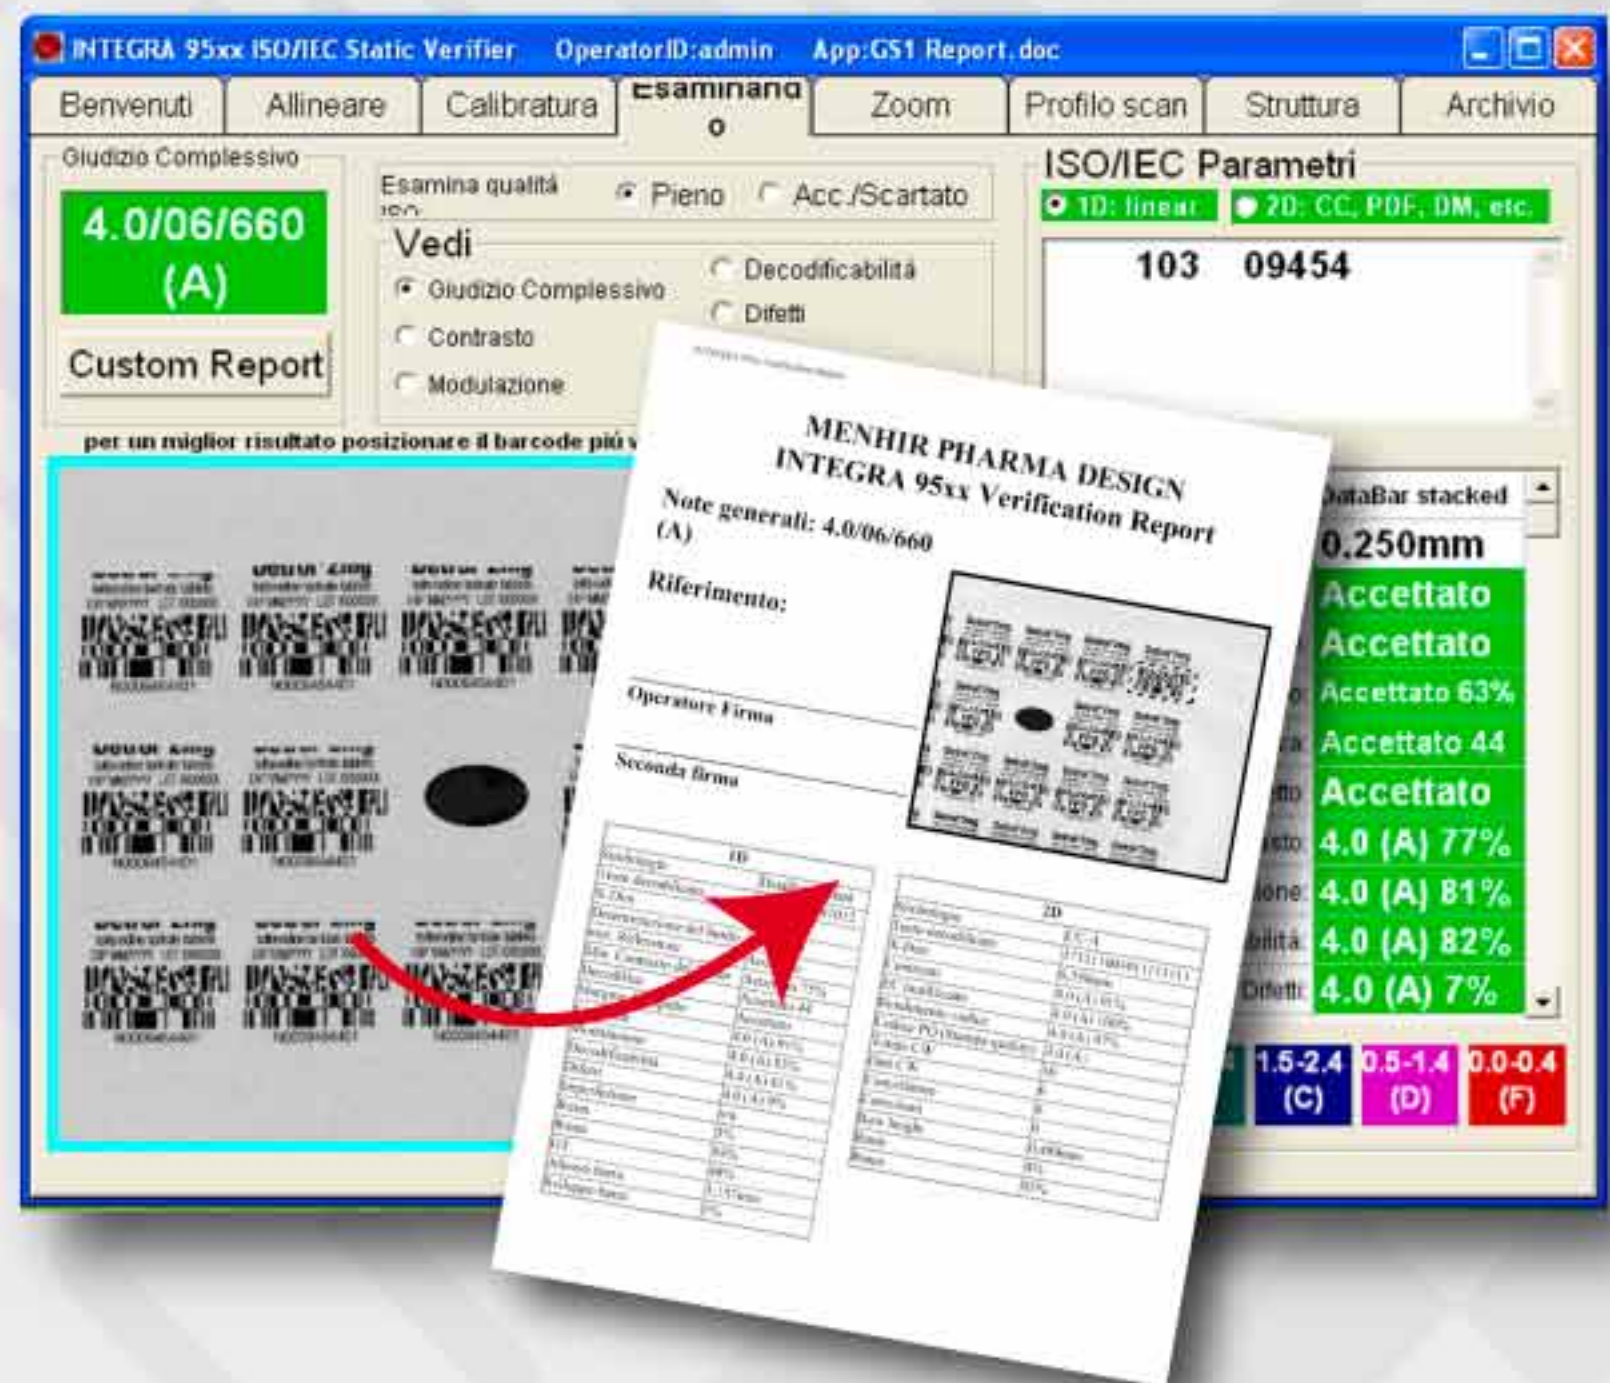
INTEGRA 95xx ISO/IEC Static Verifier OperatorID:admin App:GS1 Report.doc

Benvenuti | Allineare | Calibratura | Esaminando | Zoom | Profilo scan | Struttura | Archivio

Giudizio Complessivo

4.0/06/660
(A)

Custom Report

Esamina qualità ISO
Pieno
Acc./Scartato

Vedi
Giudizio Complessivo
Contrasto
Modulazione
Decodificabilità
Difetti

ISO/IEC Parametri
1D: linear
2D: CC, PDF, DM, etc.

103 09454

per un miglior risultato posizionare il barcode più v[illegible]

DataBar stacked
0.250mm
Accettato
Accettato
Accettato 63%
Accettato 44
Accettato
4.0 (A) 77%
4.0 (A) 81%
4.0 (A) 82%
Difetti 4.0 (A) 7%

1.5-2.4 (C)
0.5-1.4 (D)
0.0-0.4 (F)

MENHIR PHARMA DESIGN
INTEGRA 95xx Verification Report

Note generali: 4.0/06/660 (A)

Riferimento:

Operatore Firma

Seconda firma

1D

2D

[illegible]